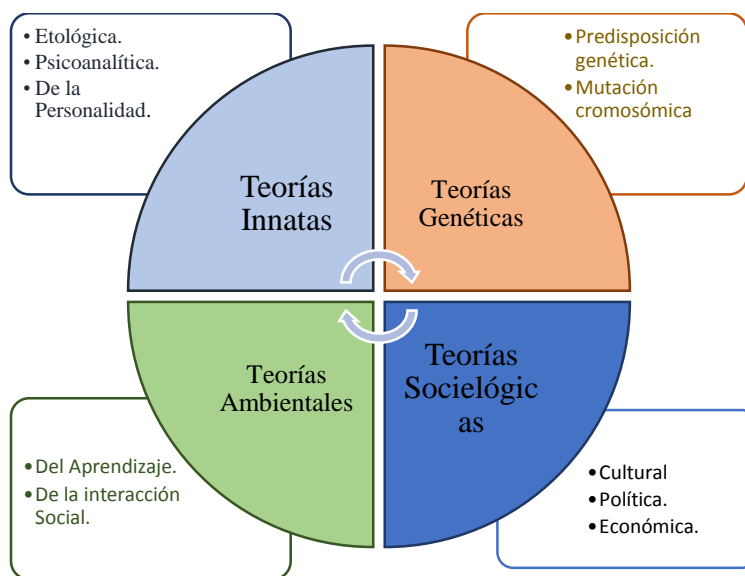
• Etológica.
• Psicoanalítica.
• De la Personalidad.

Teorías Innatas

• Predisposición genética.
• Mutación cromosómica

Teorías Genéticas

Teorías Ambientales

Teorías Socielógic as

• Del Aprendizaje.
• De la interacción Social.

• Cultural
• Política.
• Económica.